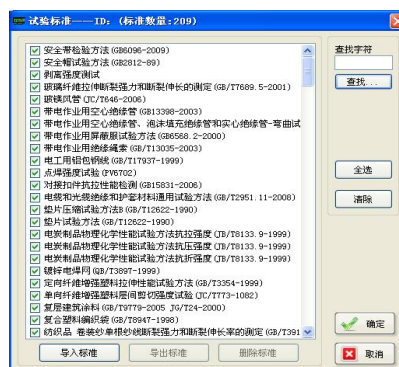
试验标准——ID：（标准数量：209）

安全带检验方法 (GB6096-2009)
安全帽试验方法 (GB2812-89)
剥离强度测试
玻璃纤维拉伸断裂强力和断裂伸长的测定 (GB/T7689.5-2001)
玻璃钢风 (JC/T646-2006)
带电作业用空心绝缘管 (GB13398-2003)
带电作业用空心绝缘管、泡沫填充绝缘管和实心绝缘管-弯曲试
带电作业用屏蔽服试验方法 (GB6568.2-2000)
带电作业用绝缘绳索 (GB/T13035-2003)
电工用铝包钢线 (GB/T17937-1999)
点焊强度试验 (FV6702)
对接焊件抗拉性能检测 (GB15831-2006)
电缆和光缆绝缘和护套材料通用试验方法 (GB/T2951.11-2008)
垫片压缩试验方法B (GB/T12622-1990)
垫片试验方法 (GB/T12622-1990)
电炭制品物理化学性能试验方法抗拉强度 (JB/T8133.9-1999)
电炭制品物理化学性能试验方法抗压强度 (JB/T8133.9-1999)
电炭制品物理化学性能试验方法抗折强度 (JB/T8133.9-1999)
镀锌电焊网 (GB/T3897-1999)
定向纤维增强塑料拉伸性能试验方法 (GB/T3354-1999)
单向纤维增强塑料层间剪切强度试验 (JC/T773-1082)
复层建筑涂料 (GB/T9779-2005 JG/T24-2000)
复合塑料编织袋 (GB/T8947-1998)
纺织品 卷装纱单根纱线断裂强力和断裂伸长率的测定 (GB/T391

查找字符
查找...
全选
清除
导入标准
导出标准
删除标准
确定
取消